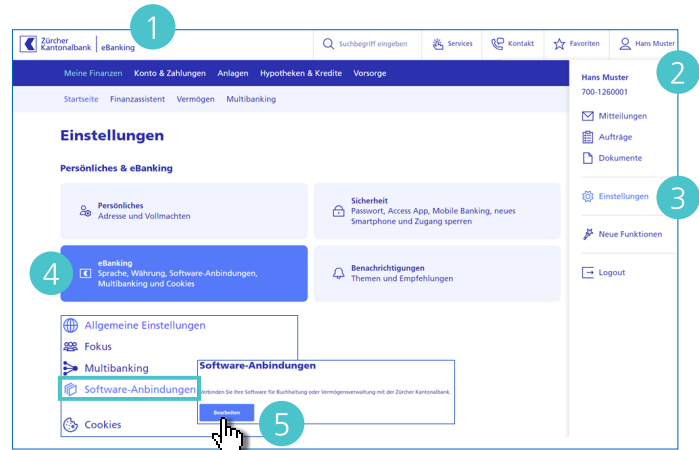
Zürcher Kantonalbank | eBanking

1

Suchbegriff eingeben

Services

Kontakt

Favoriten

Hans Muster

Meine Finanzen Konto & Zahlungen Anlagen Hypotheken & Kredite Vorsorge

Startseite Finanzassistent Vermögen Multibanking

Hans Muster

700-1260001

2

Mitteilungen

Aufträge

Dokumente

Einstellungen

3

Neue Funktionen

Logout

Einstellungen

Persönliches & eBanking

Persönliches
Adresse und Vollmachten

Sicherheit
Passwort, Access App, Mobile Banking, neues Smartphone und Zugang sperren

4

eBanking
Sprache, Währung, Software-Anbindungen, Multibanking und Cookies

Benachrichtigungen
Themen und Empfehlungen

Allgemeine Einstellungen

Fokus

Multibanking

Software-Anbindungen

Cookies

Software-Anbindungen

Verbinden Sie Ihre Software für Buchhaltung oder Vermögensverwaltung mit der Zürcher Kantonalbank.

Bearbeiten

5